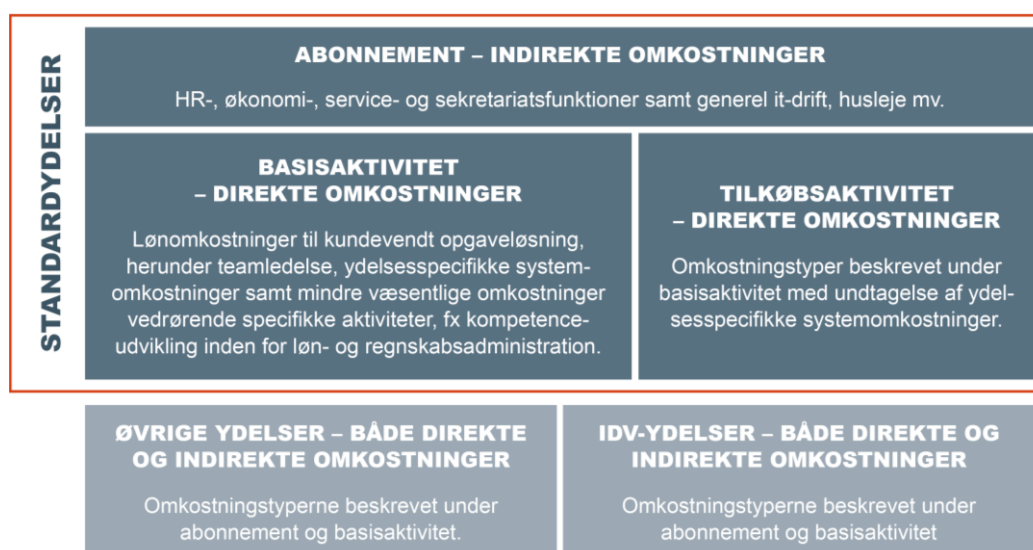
STANDARDYDELSER

ABONNEMENT – INDIREKTE OMKOSTNINGER

HR-, økonomi-, service- og sekretariatsfunktioner samt generel it-drift, husleje mv.

BASISAKTIVITET – DIREKTE OMKOSTNINGER

Lønomkostninger til kundevendt opgaveløsning, herunder teamledelse, ydelsesspecifikke systemomkostninger samt mindre væsentlige omkostninger vedrørende specifikke aktiviteter, fx kompetenceudvikling inden for løn- og regnskabsadministration.

TILKØBSAKTIVITET – DIREKTE OMKOSTNINGER

Omkostningstyper beskrevet under basisaktivitet med undtagelse af ydelsesspecifikke systemomkostninger.

ØVRIGE YDELSER – BÅDE DIREKTE OG INDIREKTE OMKOSTNINGER

Omkostningstyperne beskrevet under abonnement og basisaktivitet.

IDV-YDELSER – BÅDE DIREKTE OG INDIREKTE OMKOSTNINGER

Omkostningstyperne beskrevet under abonnement og basisaktivitet